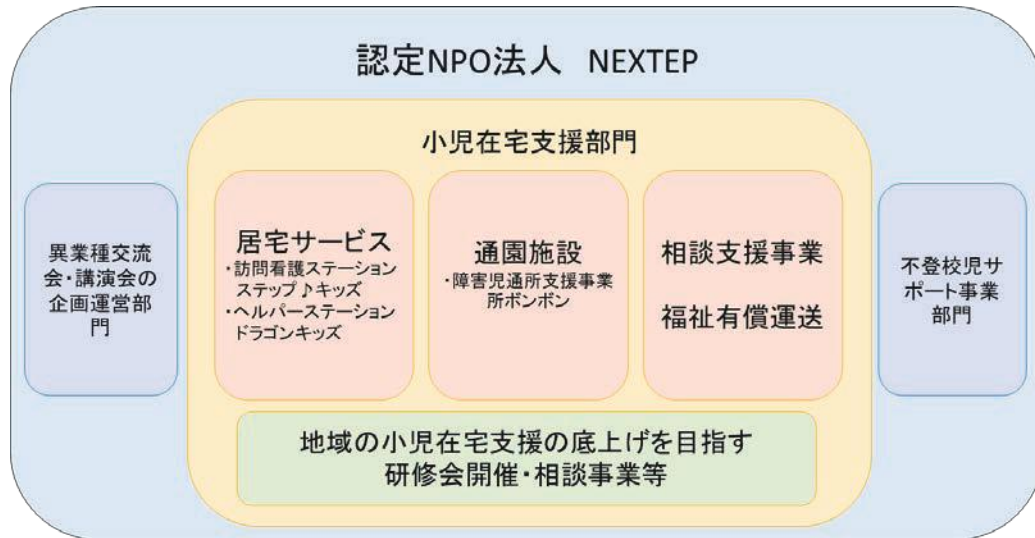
認定NPO法人　NEXTEP

小児在宅支援部門

異業種交流会・講演会の企画運営部門

居宅サービス
・訪問看護ステーションステップ♪キッズ
・ヘルパーステーションドラゴンキッズ

通園施設
・障害児通所支援事業所ポンポン

相談支援事業

福祉有償運送

不登校児サポート事業部門

地域の小児在宅支援の底上げを目指す
研修会開催・相談事業等